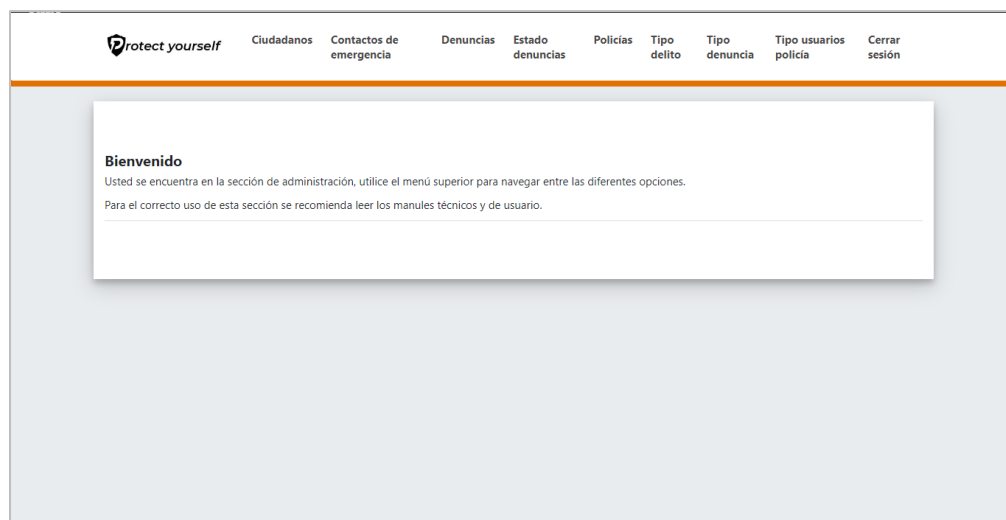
Protect yourself Ciudadanos Contactos de emergencia Denuncias Estado denuncias Policías Tipo delito Tipo denuncia Tipo usuarios policía Cerrar sesión

Bienvenido
Usted se encuentra en la sección de administración, utilice el menú superior para navegar entre las diferentes opciones.

Para el correcto uso de esta sección se recomienda leer los manules técnicos y de usuario.